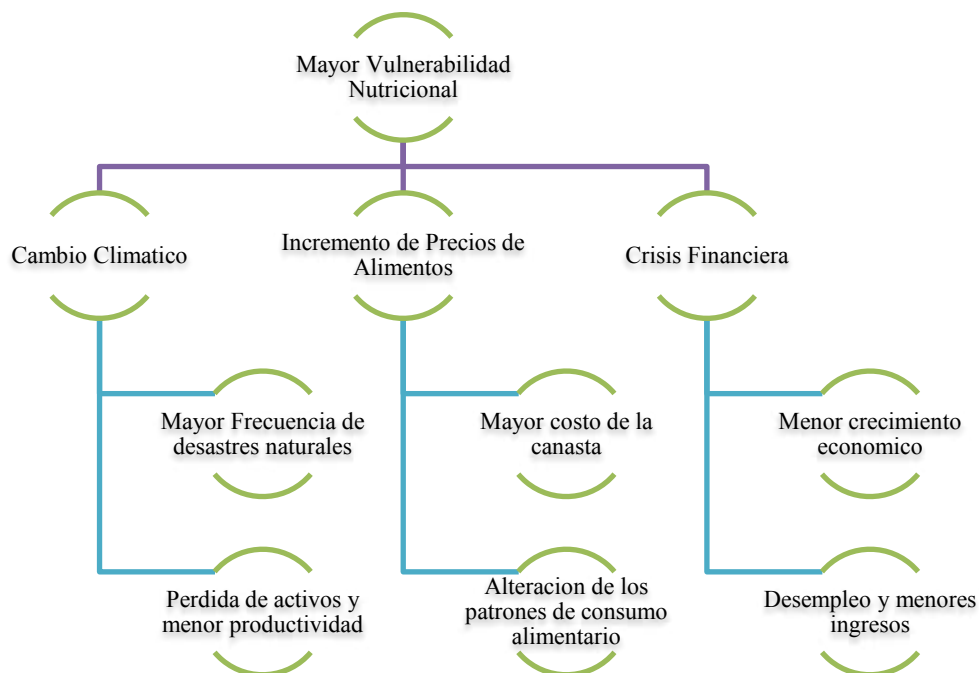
Mayor Vulnerabilidad Nutricional

Cambio Climatico

Incremento de Precios de Alimentos

Crisis Financiera

Mayor Frecuencia de desastres naturales

Perdida de activos y menor productividad

Mayor costo de la canasta

Alteracion de los patrones de consumo alimentario

Menor crecimiento economico

Desempleo y menores ingresos